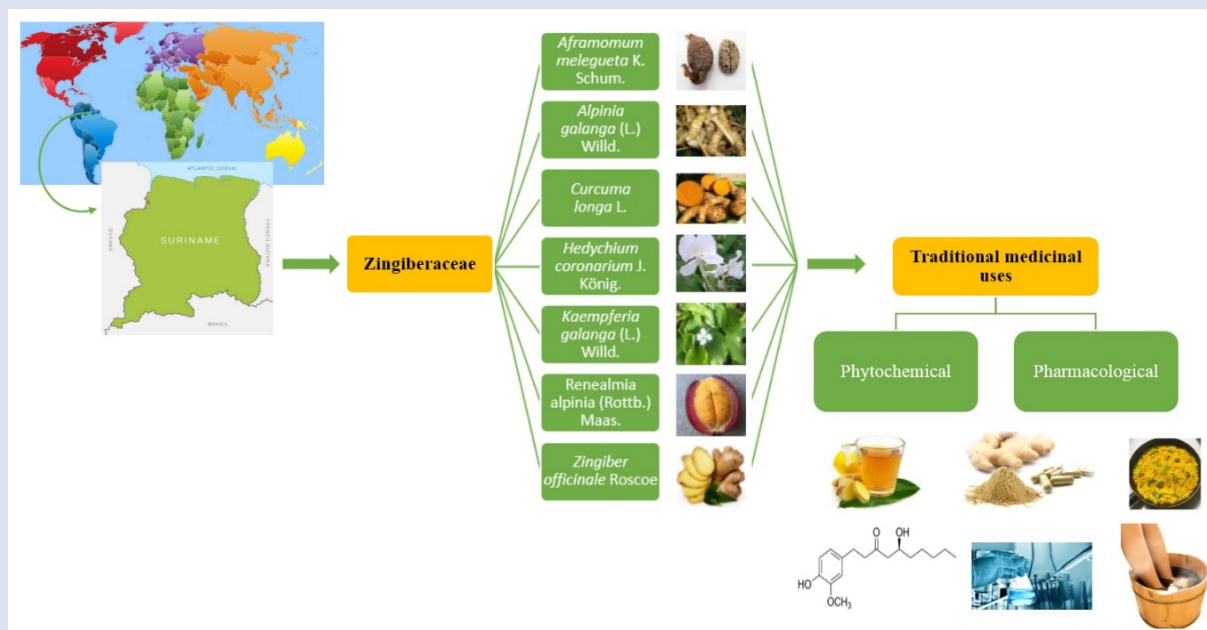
ATLANTIC OCEAN

GUYANA

SURINAME

FRENCH GUIANA

BRAZIL

Zingiberaceae

Aframomum melegueta K. Schum.

Alpinia galanga (L.) Willd.

Curcuma longa L.

Hedychium coronarium J. König.

Kaempferia galanga (L.) Willd.

Renealmia alpinia (Rottb.) Maas.

Zingiber officinale Roscoe

Traditional medicinal uses

Phytochemical

Pharmacological

O

OH

HO

OCH$_3$